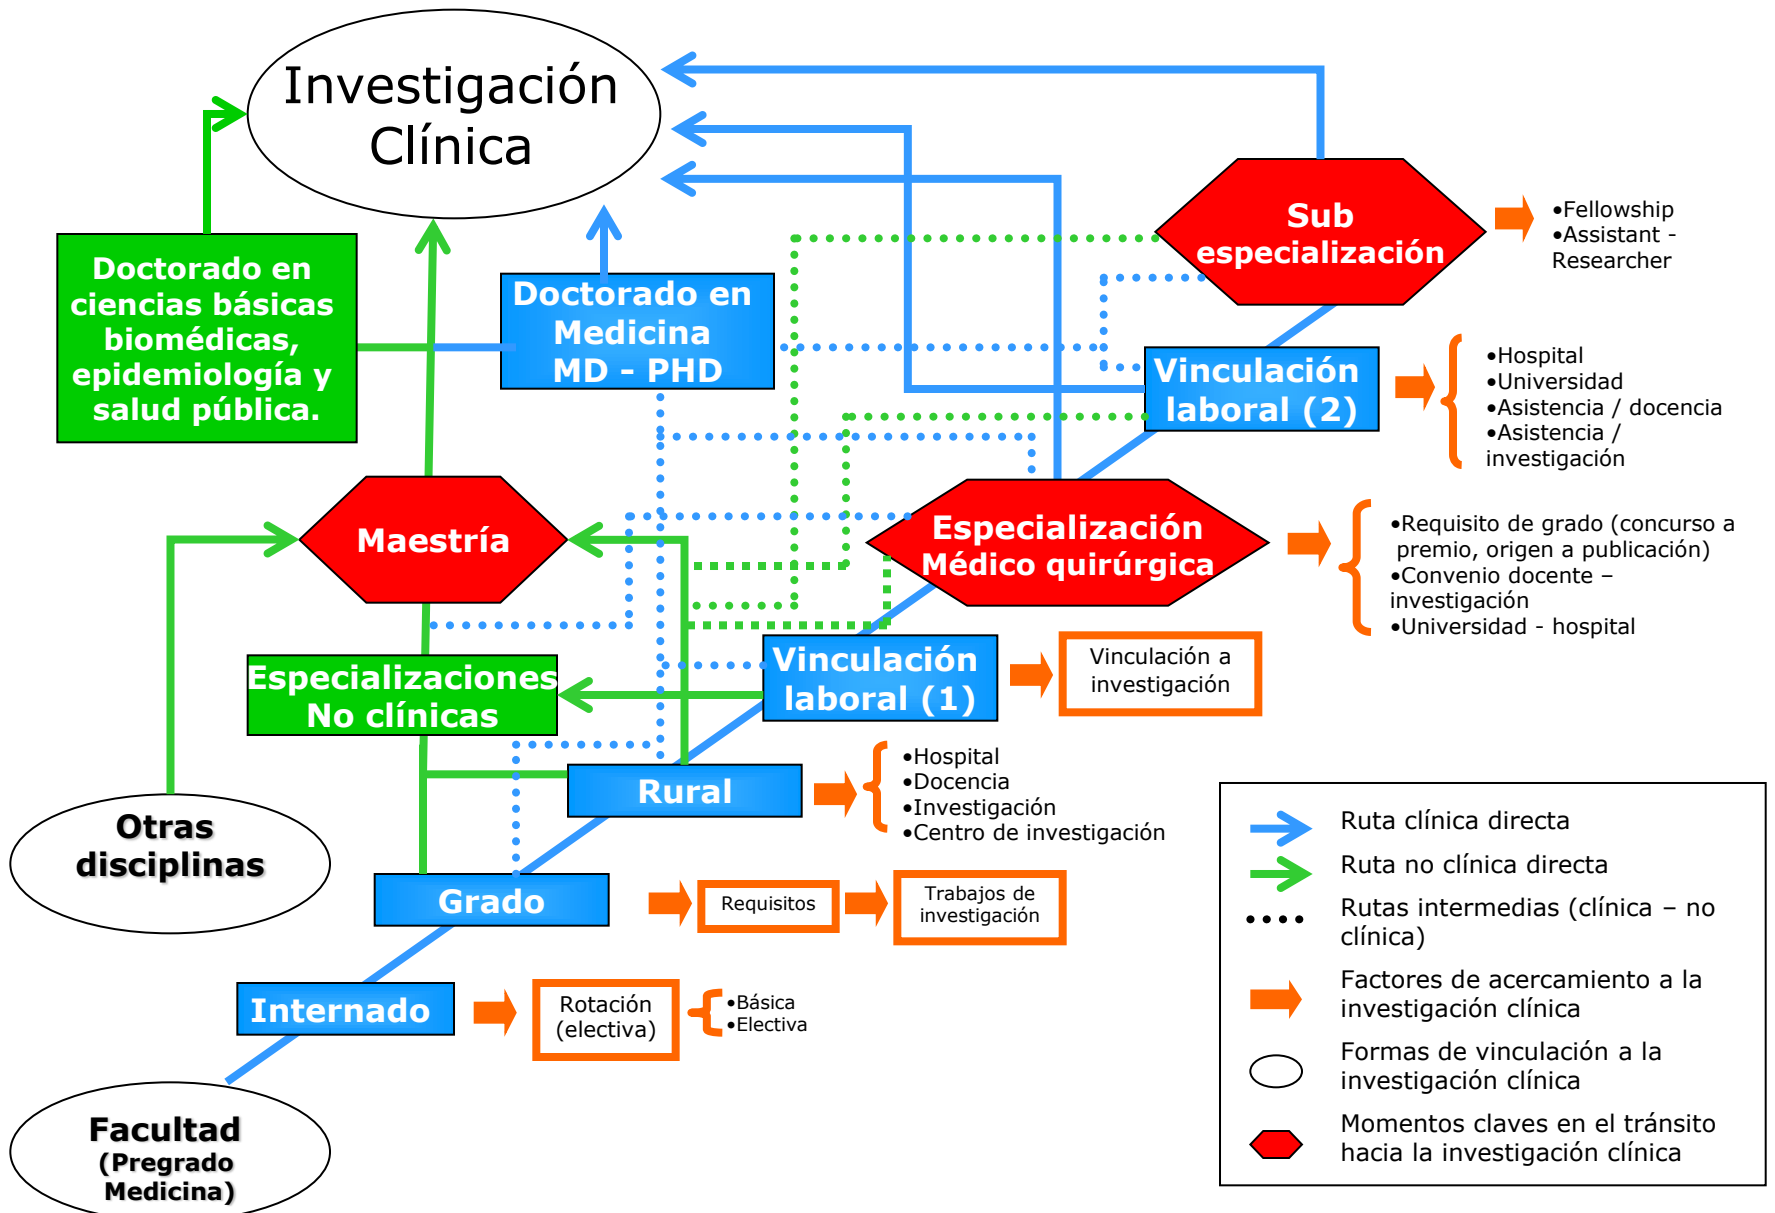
Investigación Clínica

Sub especialización

•Fellowship
•Assistant - Researcher

Doctorado en ciencias básicas biomédicas, epidemiología y salud pública.

Doctorado en Medicina MD - PHD

Vinculación laboral (2)

•Hospital
•Universidad
•Asistencia / docencia
•Asistencia / investigación

Maestría

Especialización Médico quirúrgica

•Requisito de grado (concurso a premio, origen a publicación)
•Convenio docente – investigación
•Universidad - hospital

Especializaciones No clínicas

Vinculación laboral (1)

Vinculación a investigación

Rural

•Hospital
•Docencia
•Investigación
•Centro de investigación

Otras disciplinas

Grado

Requisitos

Trabajos de investigación

Internado

Rotación (electiva)

•Básica
•Electiva

Facultad (Pregrado Medicina)

Ruta clínica directa
Ruta no clínica directa
Rutas intermedias (clínica – no clínica)
Factores de acercamiento a la investigación clínica
Formas de vinculación a la investigación clínica
Momentos claves en el tránsito hacia la investigación clínica